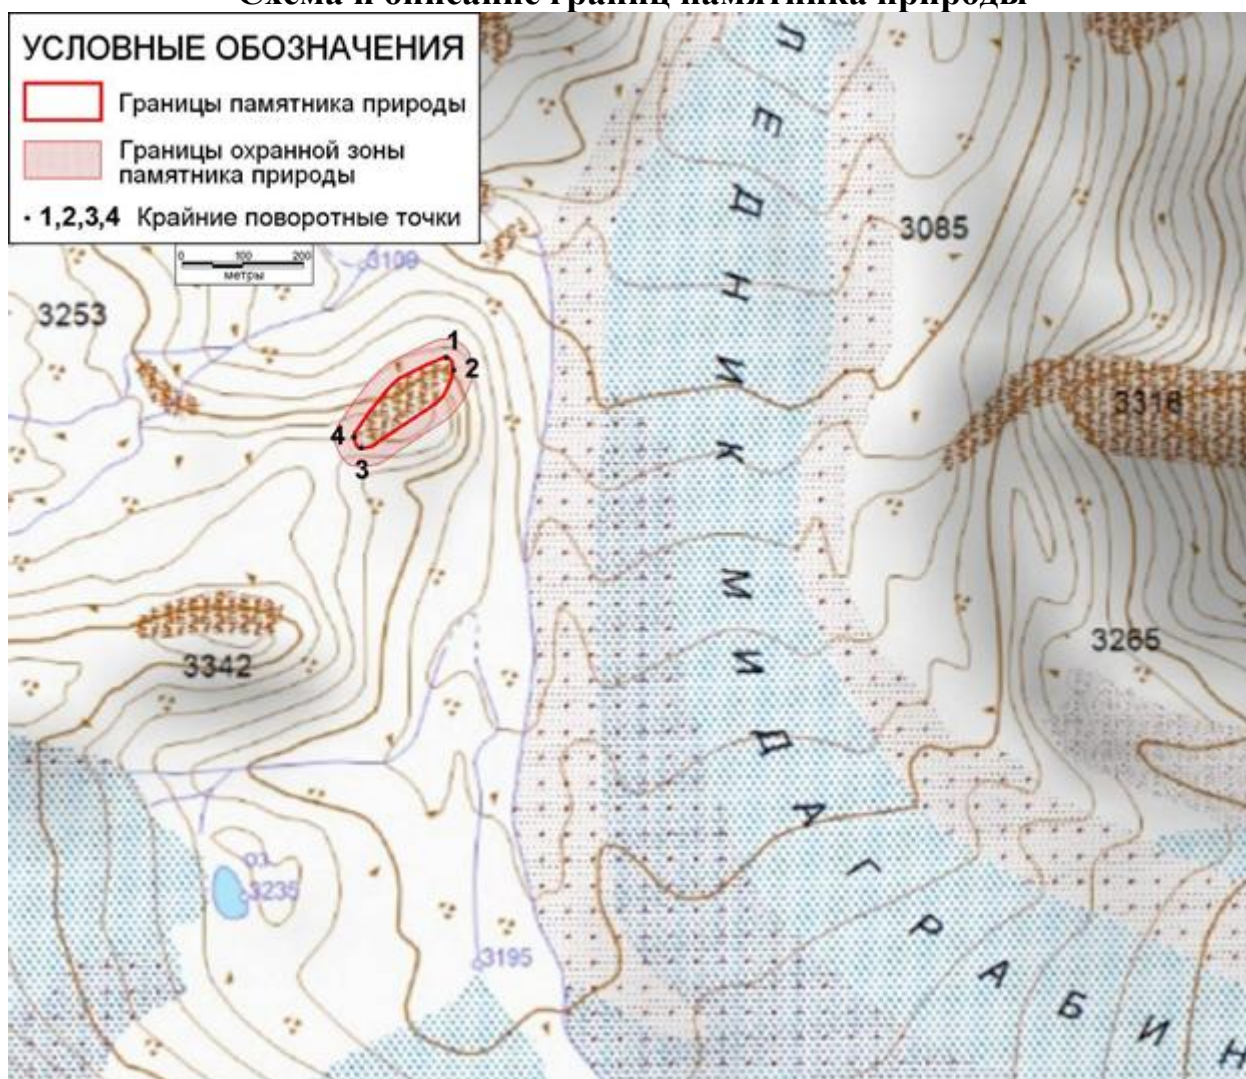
Схема и описание границ памятника природы

УСЛОВНЫЕ ОБОЗНАЧЕНИЯ

Границы памятника природы

Границы охранной зоны памятника природы

· 1,2,3,4 Крайние поворотные точки

0 100 200
метры

3109

3253

1
2
4
3

3085

ЛЕДНИК МИДАГРАБИН

3318

3342

3265

3235

3195